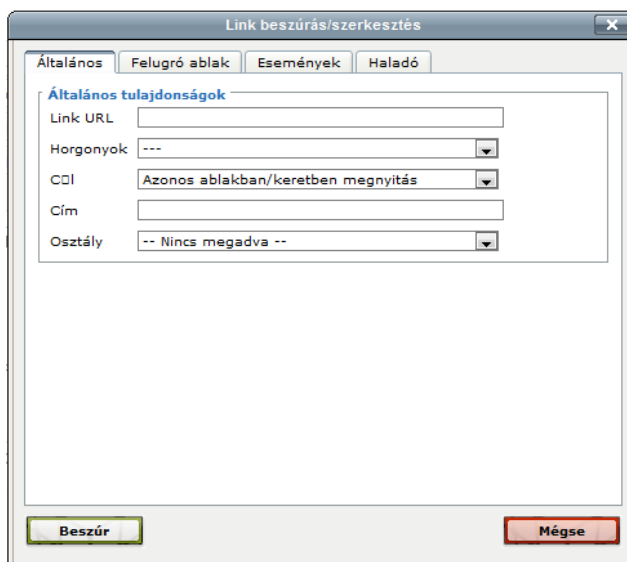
Link beszúrás/szerkesztés

Általános | Felugró ablak | Események | Haladó

Általános tulajdonságok

Link URL

Horgonyok ---

C□l Azonos ablakban/keretben megnyitás

Cím

Osztály -- Nincs megadva --

Beszúr

Mégse